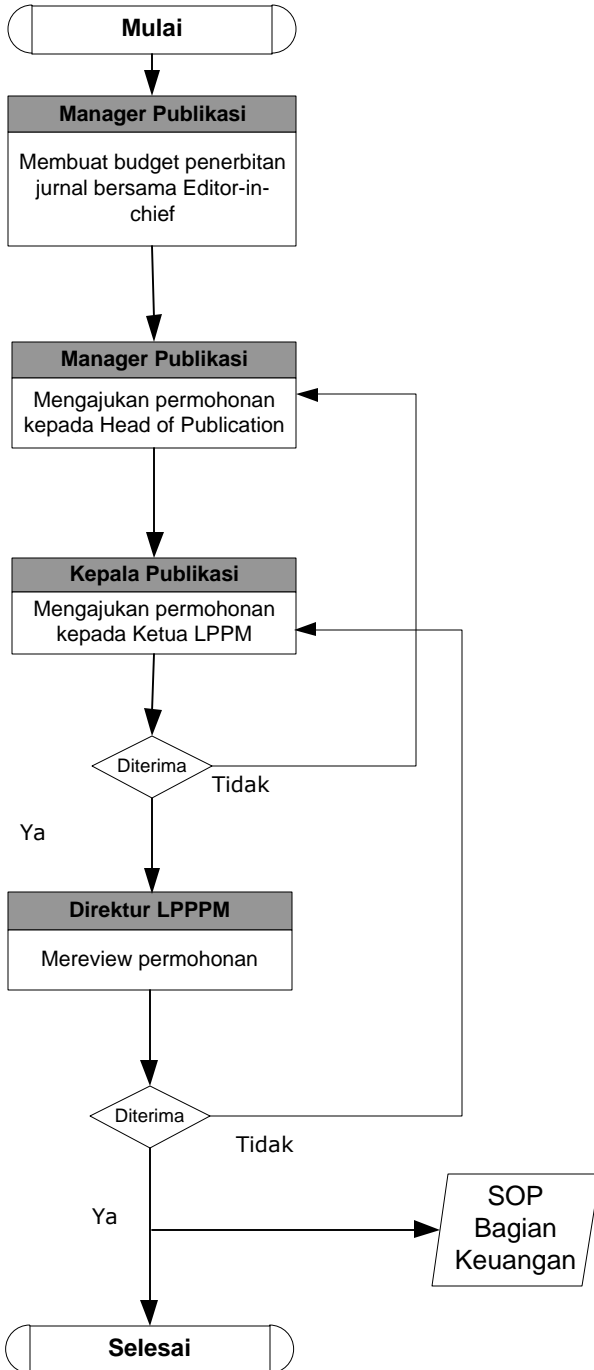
Mulai

Manager Publikasi

Membuat budget penerbitan jurnal bersama Editor-in-chief

Manager Publikasi

Mengajukan permohonan kepada Head of Publication

Kepala Publikasi

Mengajukan permohonan kepada Ketua LPPM

Diterima

Tidak

Ya

Direktur LPPPM

Mereview permohonan

Diterima

Tidak

Ya

SOP Bagian Keuangan

Selesai